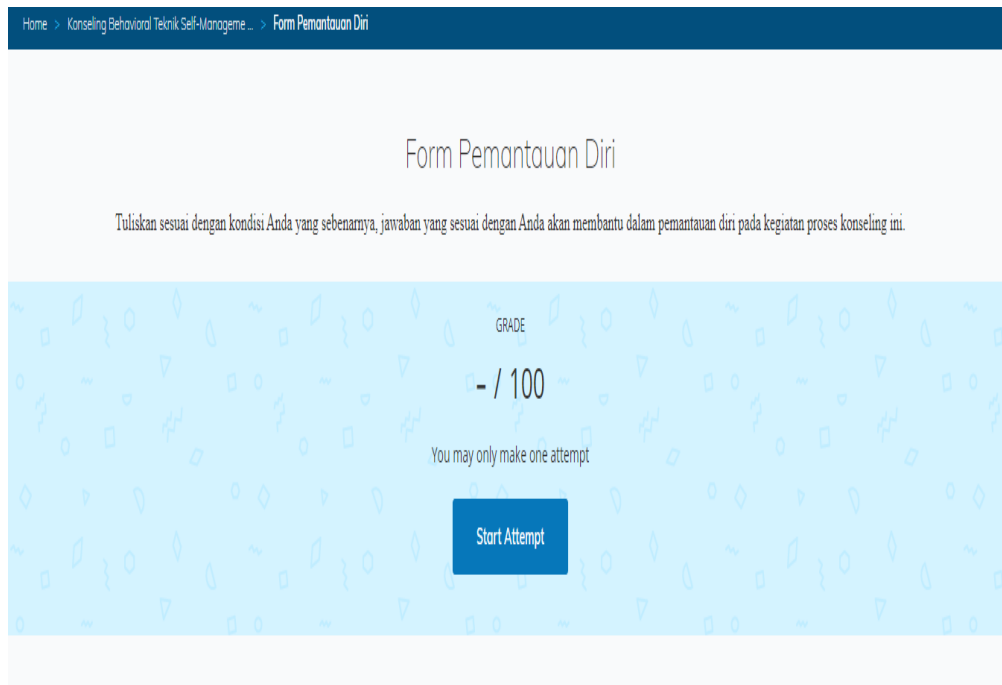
Home > Konseling Behavioral Teknik Self-Manageme ... > Form Pemantauan Diri

Form Pemantauan Diri

Tuliskan sesuai dengan kondisi Anda yang sebenarnya, jawaban yang sesuai dengan Anda akan membantu dalam pemantauan diri pada kegiatan proses konseling ini.

GRADE

- / 100

You may only make one attempt

Start Attempt